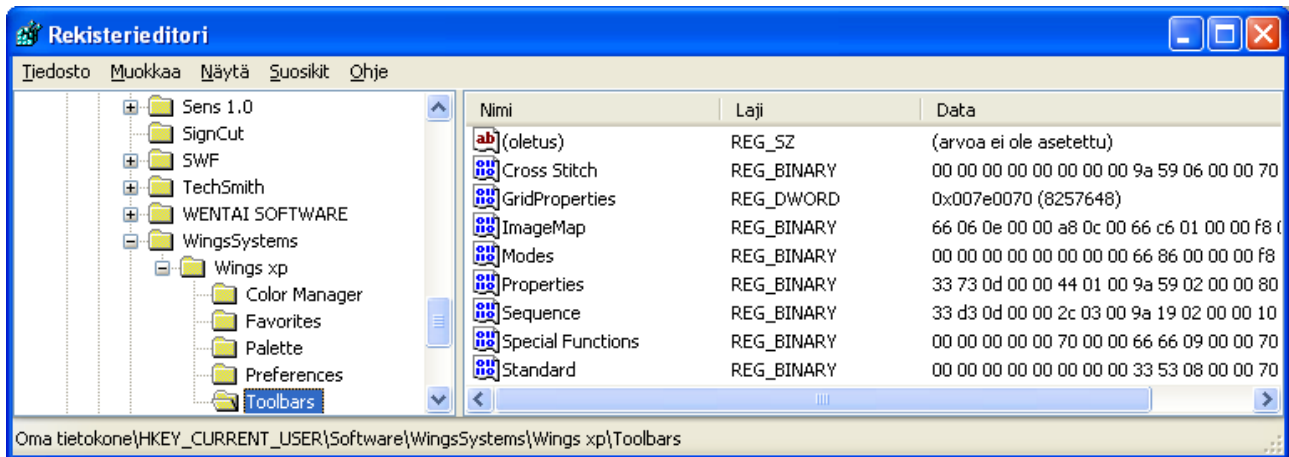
Rekisterieditori

Tiedosto Muokkaa Näytä Suosikit Ohje

Sens 1.0
SignCut
SWF
TechSmith
WENTAI SOFTWARE
WingsSystems
Wings xp
Color Manager
Favorites
Palette
Preferences
Toolbars

| Nimi | Laji | Data |
|---|---|---|
| (oletus) | REG_SZ | (arvoa ei ole asetettu) |
| Cross Stitch | REG_BINARY | 00 00 00 00 00 00 00 00 9a 59 06 00 00 70 |
| GridProperties | REG_DWORD | 0x007e0070 (8257648) |
| ImageMap | REG_BINARY | 66 06 0e 00 00 a8 0c 00 66 c6 01 00 00 f8 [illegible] |
| Modes | REG_BINARY | 00 00 00 00 00 00 00 00 66 86 00 00 00 f8 |
| Properties | REG_BINARY | 33 73 0d 00 00 44 01 00 9a 59 02 00 00 80 |
| Sequence | REG_BINARY | 33 d3 0d 00 00 2c 03 00 9a 19 02 00 00 10 |
| Special Functions | REG_BINARY | 00 00 00 00 00 70 00 00 66 66 09 00 00 70 |
| Standard | REG_BINARY | 00 00 00 00 00 00 00 00 33 53 08 00 00 70 |

Oma tietokone\HKEY_CURRENT_USER\Software\WingsSystems\Wings xp\Toolbars